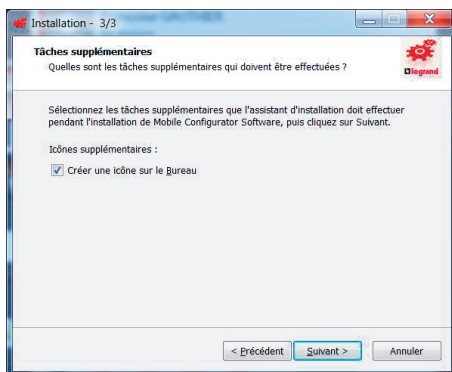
Installation - 3/3

Tâches supplémentaires
Quelles sont les tâches supplémentaires qui doivent être effectuées ?

legrand

Sélectionnez les tâches supplémentaires que l'assistant d'installation doit effectuer pendant l'installation de Mobile Configurator Software, puis cliquez sur Suivant.

Icônes supplémentaires :

Créer une icône sur le Bureau

< Précédent | Suivant > | Annuler